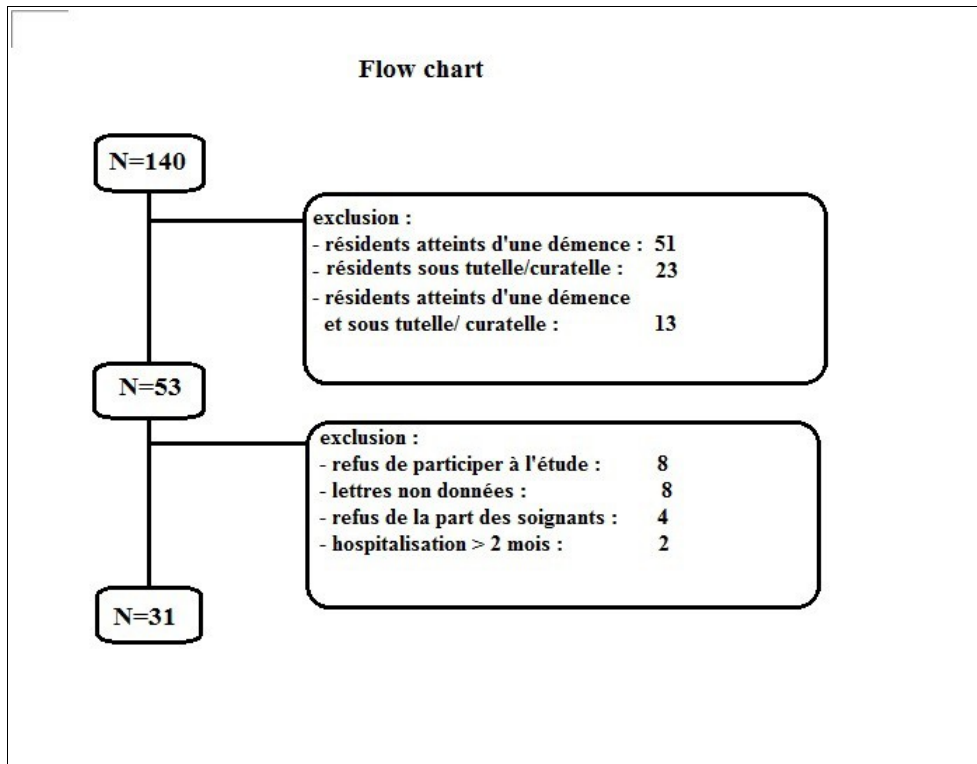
Flow chart

N=140

exclusion :
- résidents atteints d'une démence : 51
- résidents sous tutelle/curatelle : 23
- résidents atteints d'une démence et sous tutelle/ curatelle : 13

N=53

exclusion :
- refus de participer à l'étude : 8
- lettres non données : 8
- refus de la part des soignants : 4
- hospitalisation > 2 mois : 2

N=31